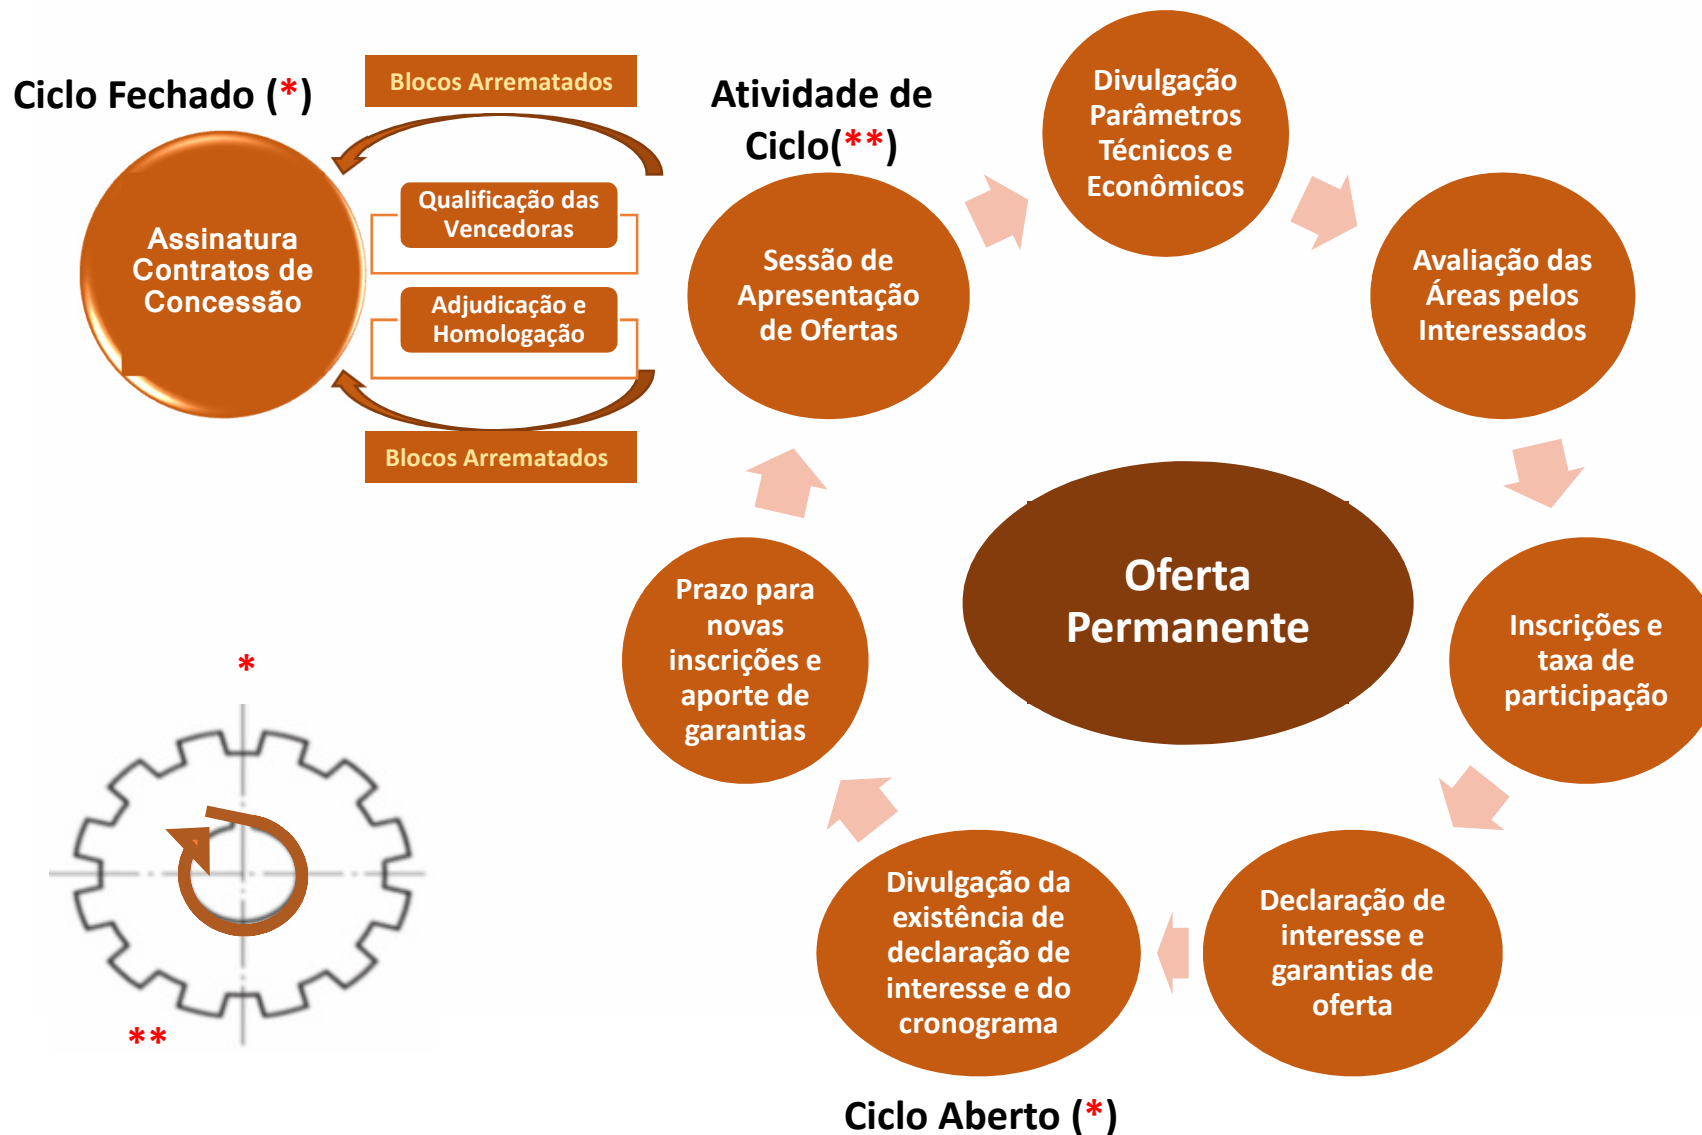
Ciclo Fechado (*)

Blocos Arrematados

Assinatura Contratos de Concessão

Qualificação das Vencedoras

Adjudicação e Homologação

Blocos Arrematados

Atividade de Ciclo(**)

Divulgação Parâmetros Técnicos e Econômicos

Sessão de Apresentação de Ofertas

Avaliação das Áreas pelos Interessados

Oferta Permanente

Prazo para novas inscrições e aporte de garantias

Inscrições e taxa de participação

Divulgação da existência de declaração de interesse e do cronograma

Declaração de interesse e garantias de oferta

*

**

Ciclo Aberto (*)